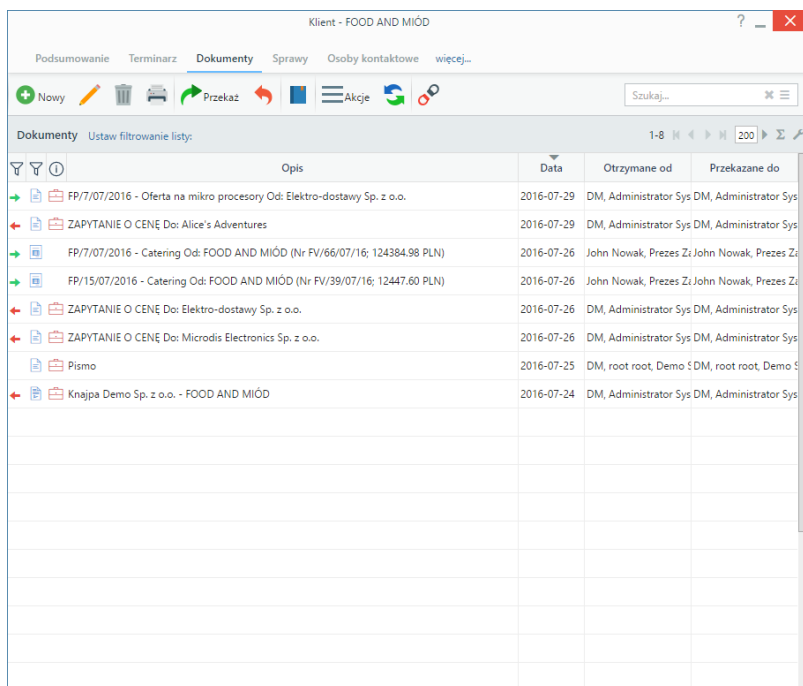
Klient - FOOD AND MIÓD

?

Podsumowanie Terminarz Dokumenty Sprawy Osoby kontaktowe więcej...

Nowy Przekaż Akcje

Szukaj...

Dokumenty Ustaw filtrowanie listy:

1-8 200

| | | | Opis | Data | Otrzymane od | Przekazane do |
|---|---|---|---|---|---|---|
| | | | FP/7/07/2016 - Oferta na mikro procesory Od: Elektro-dostawy Sp. z o.o. | 2016-07-29 | DM, Administrator Sys | DM, Administrator Sys |
| | | | ZAPYTANIE O CENĘ Do: Alice's Adventures | 2016-07-29 | DM, Administrator Sys | DM, Administrator Sys |
| | | | FP/7/07/2016 - Catering Od: FOOD AND MIÓD (Nr FV/66/07/16; 124384.98 PLN) | 2016-07-26 | John Nowak, Prezes Za | John Nowak, Prezes Za |
| | | | FP/15/07/2016 - Catering Od: FOOD AND MIÓD (Nr FV/39/07/16; 12447.60 PLN) | 2016-07-26 | John Nowak, Prezes Za | John Nowak, Prezes Za |
| | | | ZAPYTANIE O CENĘ Do: Elektro-dostawy Sp. z o.o. | 2016-07-26 | DM, Administrator Sys | DM, Administrator Sys |
| | | | ZAPYTANIE O CENĘ Do: Microdis Electronics Sp. z o.o. | 2016-07-26 | DM, Administrator Sys | DM, Administrator Sys |
| | | | Pismo | 2016-07-25 | DM, root root, Demo S | DM, root root, Demo S |
| | | | Knajpa Demo Sp. z o.o. - FOOD AND MIÓD | 2016-07-24 | DM, Administrator Sys | DM, Administrator Sys |